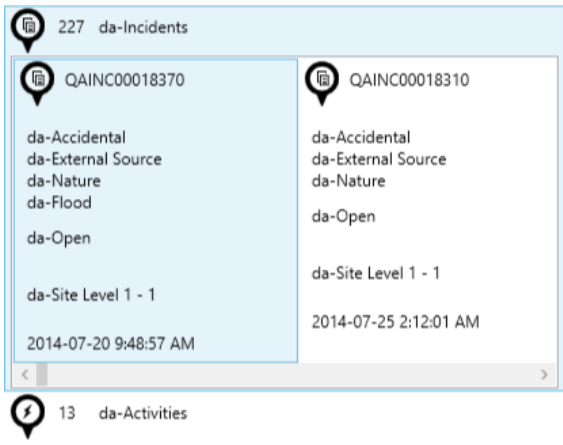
227 da-Incidents

QAINC00018370

da-Accidental
da-External Source
da-Nature
da-Flood

da-Open

da-Site Level 1 - 1

2014-07-20 9:48:57 AM

QAINC00018310

da-Accidental
da-External Source
da-Nature

da-Open

da-Site Level 1 - 1

2014-07-25 2:12:01 AM

13 da-Activities